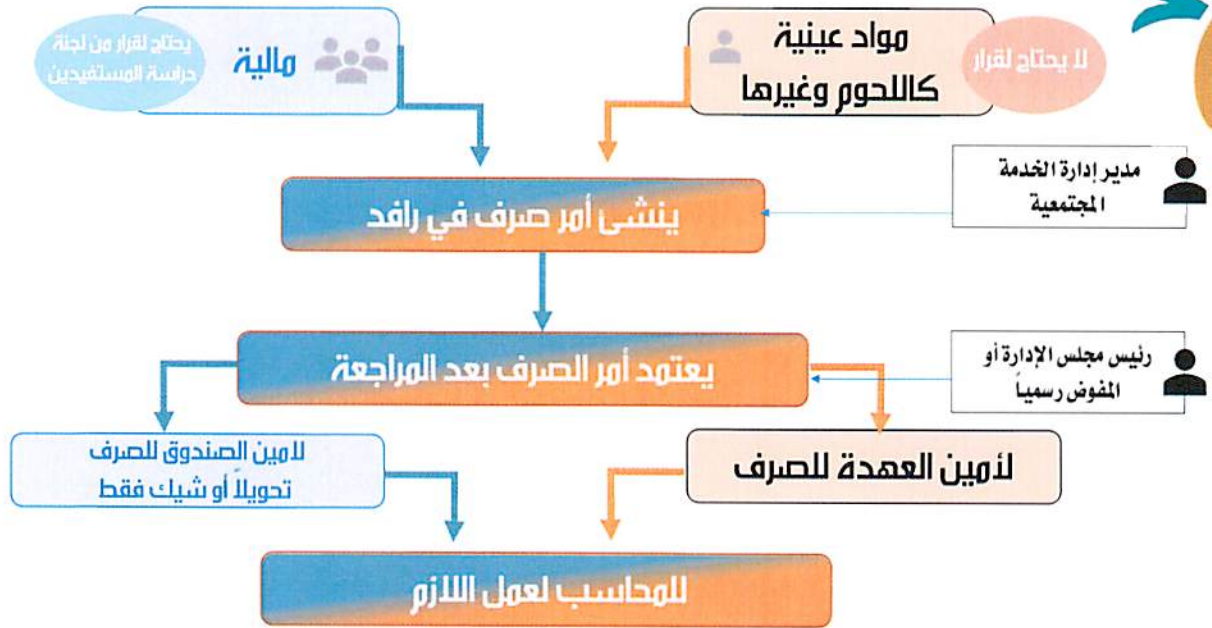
مواد عينية كاللحوم وغيرها

لا يحتاج لقرار

مالية

يحتاج لقرار من لجنة دراسة المستفيدين

مدير إدارة الخدمة المجتمعية

ينشئ أمر صرف في رافد

رئيس مجلس الإدارة أو المفوض رسمياً

يعتمد أمر الصرف بعد المراجعة

لأمين العهدة للصرف

لامين الصندوق للصرف تحويلاً أو شيك فقط

للمحاسب لعمل اللازم